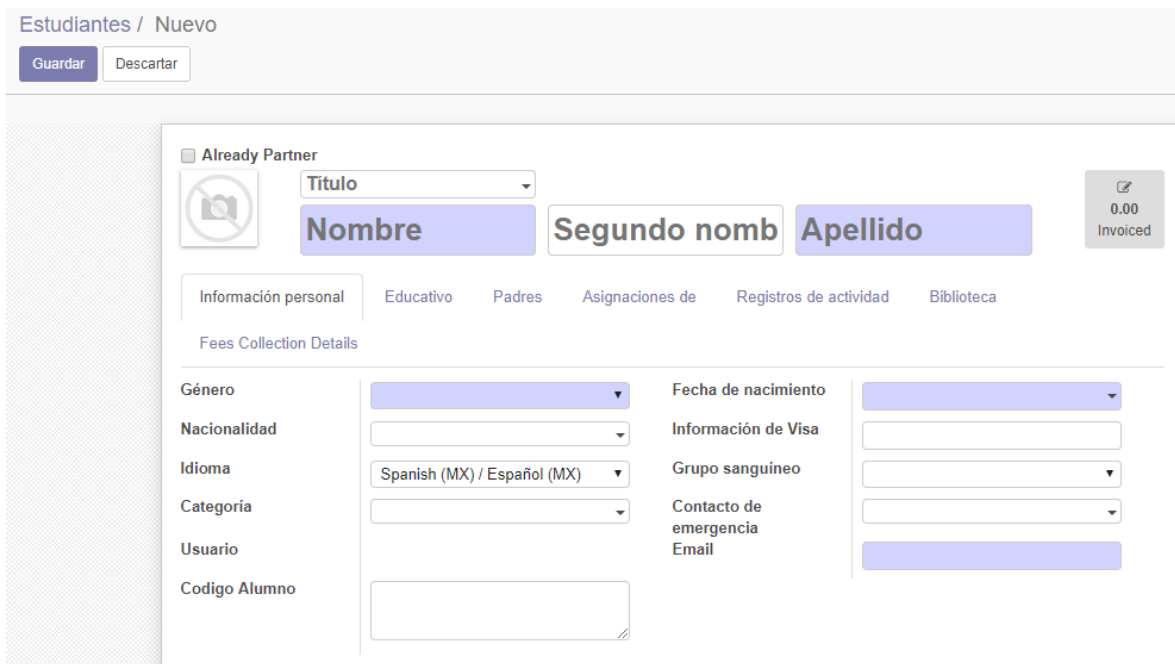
Estudiantes / Nuevo

Guardar Descartar

Already Partner

Título

Nombre

Segundo nomb

Apellido

0.00
Invoiced

Información personal | Educativo | Padres | Asignaciones de | Registros de actividad | Biblioteca

Fees Collection Details

Género

Nacionalidad

Idioma Spanish (MX) / Español (MX)

Categoría

Usuario

Codigo Alumno

Fecha de nacimiento

Información de Visa

Grupo sanguíneo

Contacto de emergencia

Email